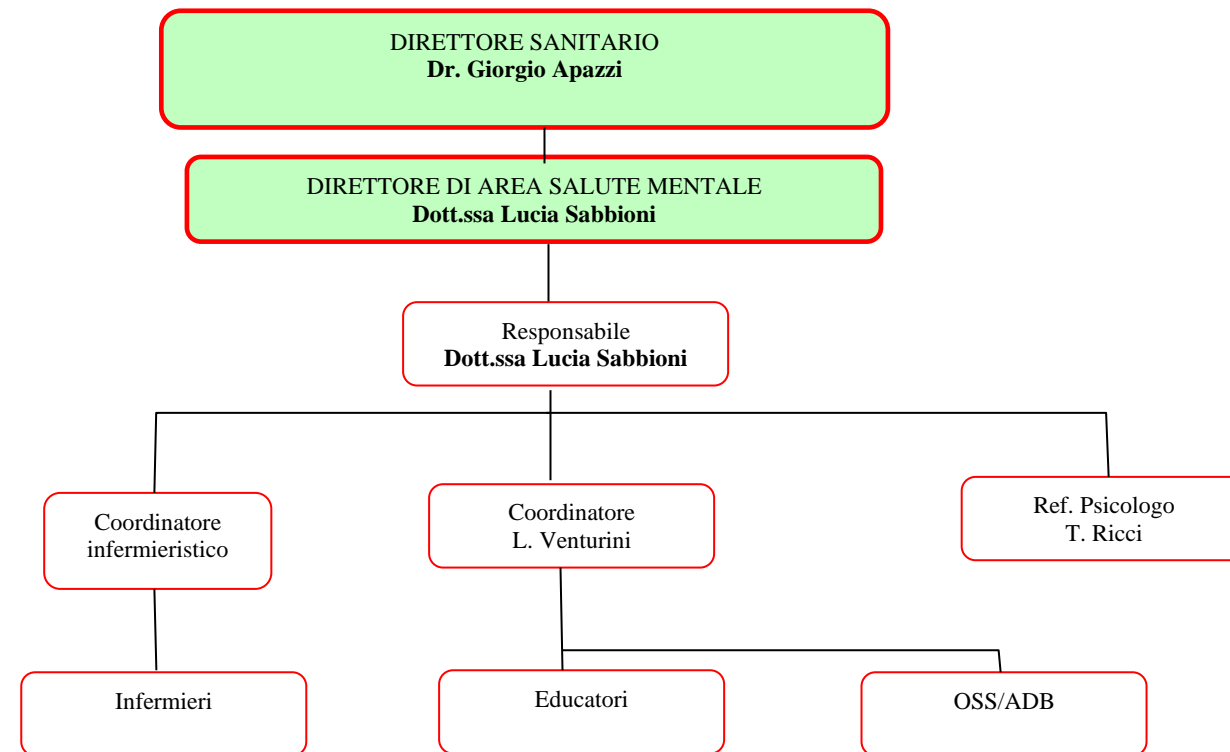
DIRETTORE SANITARIO
**Dr. Giorgio Apazzi**

DIRETTORE DI AREA SALUTE MENTALE
**Dott.ssa Lucia Sabbioni**

Responsabile
**Dott.ssa Lucia Sabbioni**

Coordinatore infermieristico

Coordinatore
L. Venturini

Ref. Psicologo
T. Ricci

Infermieri

Educatori

OSS/ADB